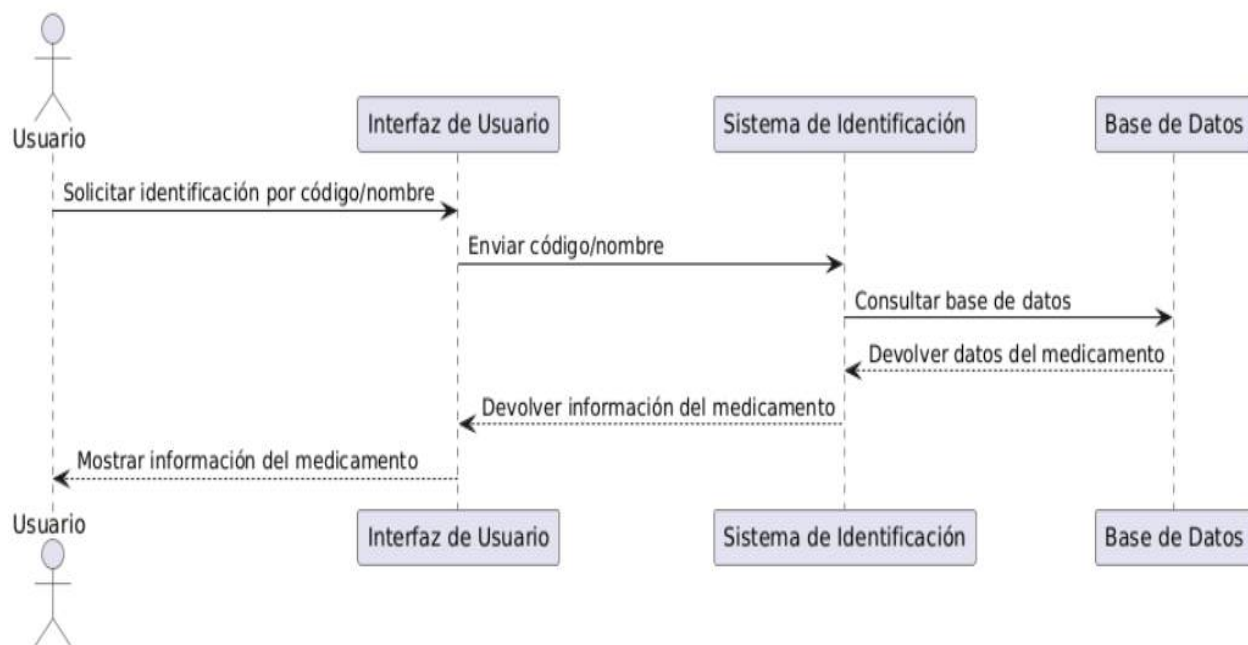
Usuario

Interfaz de Usuario

Sistema de Identificación

Base de Datos

Solicitar identificación por código/nombre

Enviar código/nombre

Consultar base de datos

Devolver datos del medicamento

Devolver información del medicamento

Mostrar información del medicamento

Usuario

Interfaz de Usuario

Sistema de Identificación

Base de Datos